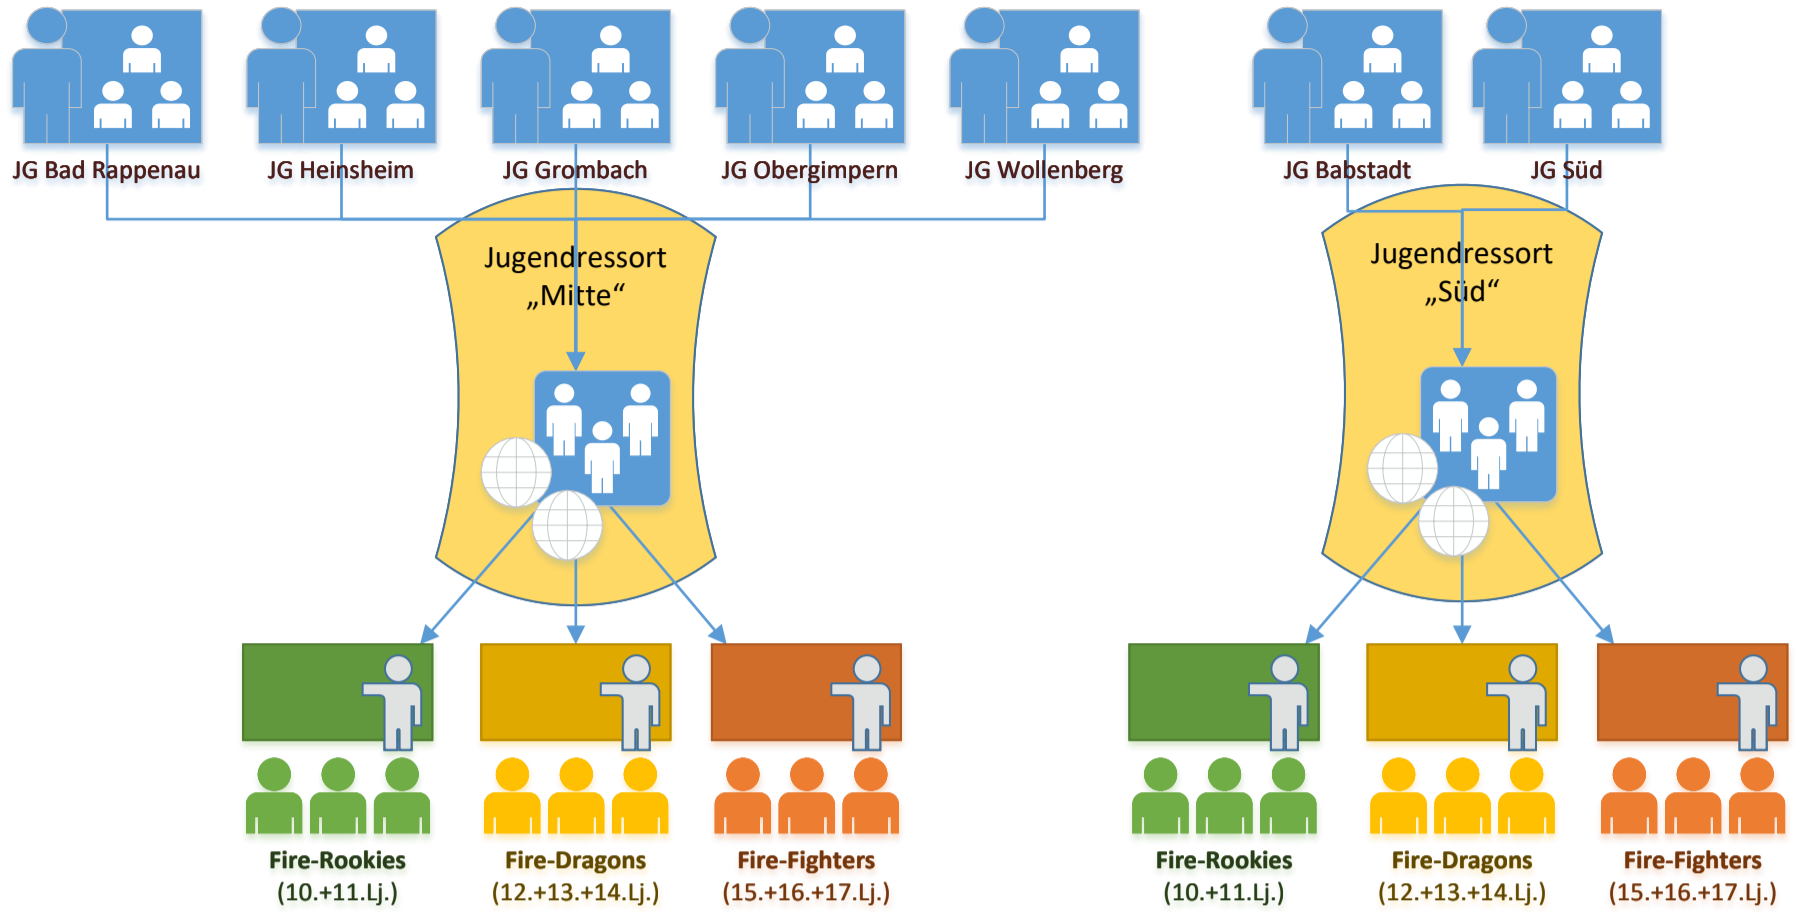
JG Bad Rappenau
JG Heinsheim
JG Grombach
JG Obergimpern
JG Wollenberg
JG Babstadt
JG Süd

Jugendressort „Mitte“

Jugendressort „Süd“

Fire-Rookies
(10.+11.Lj.)

Fire-Dragons
(12.+13.+14.Lj.)

Fire-Fighters
(15.+16.+17.Lj.)

Fire-Rookies
(10.+11.Lj.)

Fire-Dragons
(12.+13.+14.Lj.)

Fire-Fighters
(15.+16.+17.Lj.)